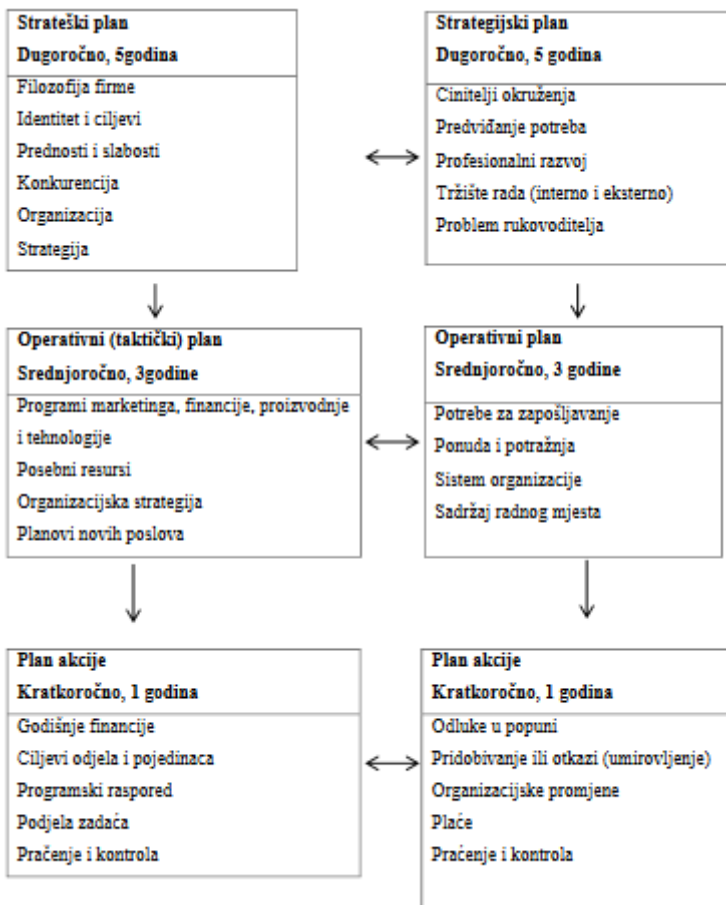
**Strateški plan**
**Dugoročno, 5godina**
Filozofija firme
Identitet i ciljevi
Prednosti i slabosti
Konkurencija
Organizacija
Strategija

**Strategijski plan**
**Dugoročno, 5 godina**
Cinitelji okruženja
Predviđanje potreba
Profesionalni razvoj
Tržište rada (interno i eksterno)
Problem rukovoditelja

**Operativni (taktički) plan**
**Srednjoročno, 3godine**
Programi marketinga, financije, proizvodnje i tehnologije
Posebni resursi
Organizacijska strategija
Planovi novih poslova

**Operativni plan**
**Srednjoročno, 3 godine**
Potrebe za zapošljavanje
Ponuda i potražnja
Sistem organizacije
Sadržaj radnog mjesta

**Plan akcije**
**Kratkoročno, 1 godina**
Godišnje financije
Ciljevi odjela i pojedinaca
Programski raspored
Podjela zadaća
Praćenje i kontrola

**Plan akcije**
**Kratkoročno, 1 godina**
Odluke u popuni
Pridobivanje ili otkazi (umirovljenje)
Organizacijske promjene
Plaće
Praćenje i kontrola